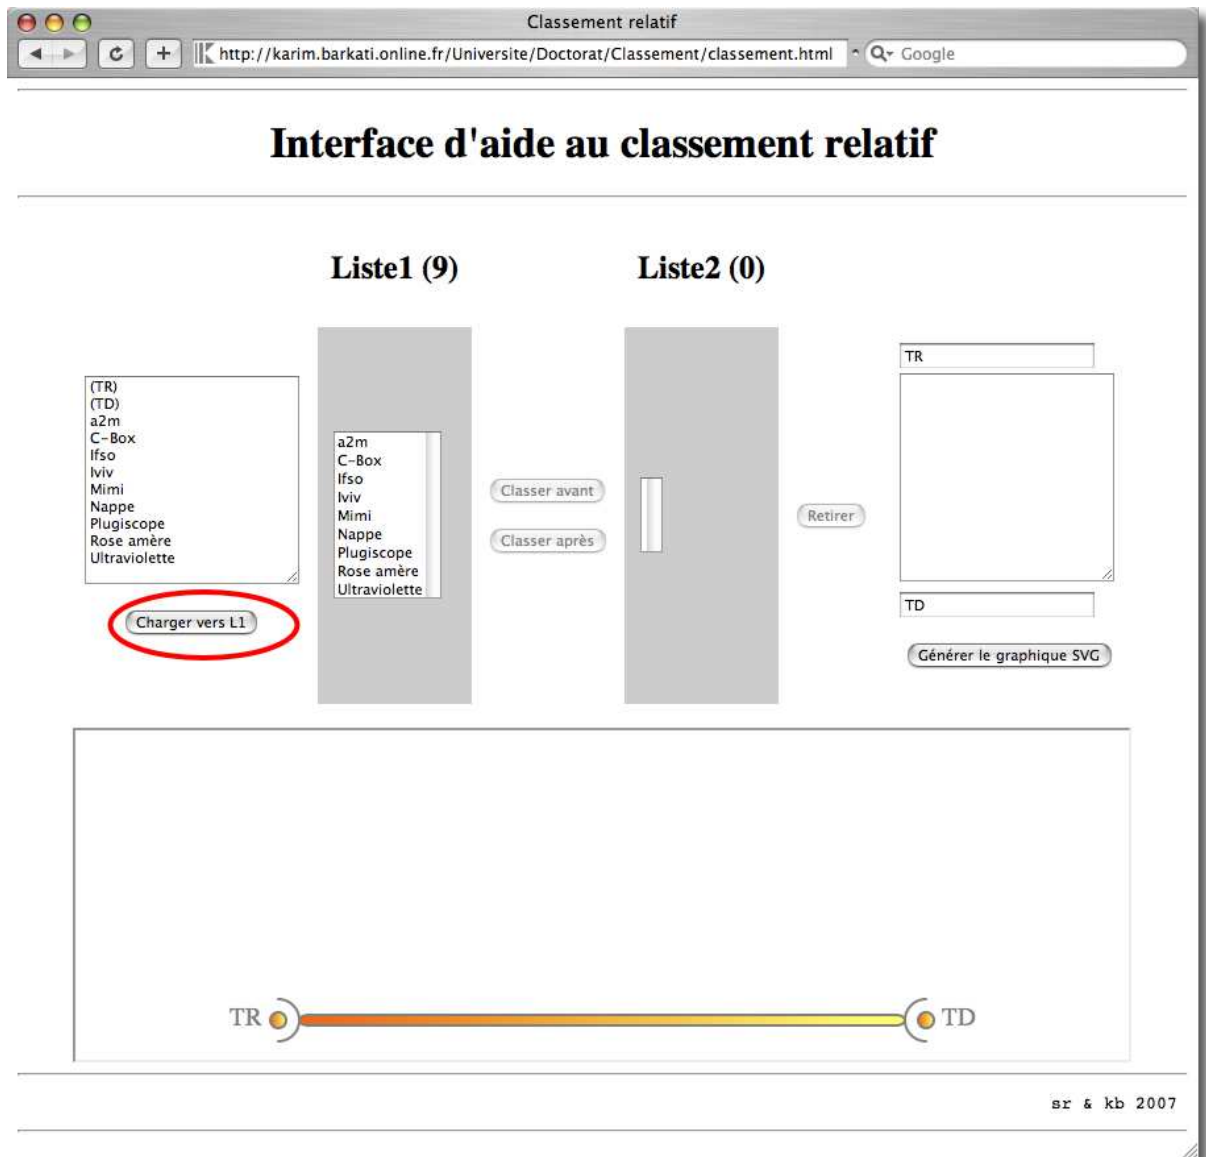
Classement relatif

http://karim.barkati.online.fr/Universite/Doctorat/Classement/classement.html

Google

Interface d'aide au classement relatif

Liste1 (9)

Liste2 (0)

(TR)
(TD)
a2m
C-Box
Ifso
Iviv
Mimi
Nappe
Plugiscope
Rose amère
Ultraviolette

Charger vers L1

a2m
C-Box
Ifso
Iviv
Mimi
Nappe
Plugiscope
Rose amère
Ultraviolette

Classer avant

Classer après

Retirer

TR

TD

Générer le graphique SVG

TR

TD

sr & kb 2007